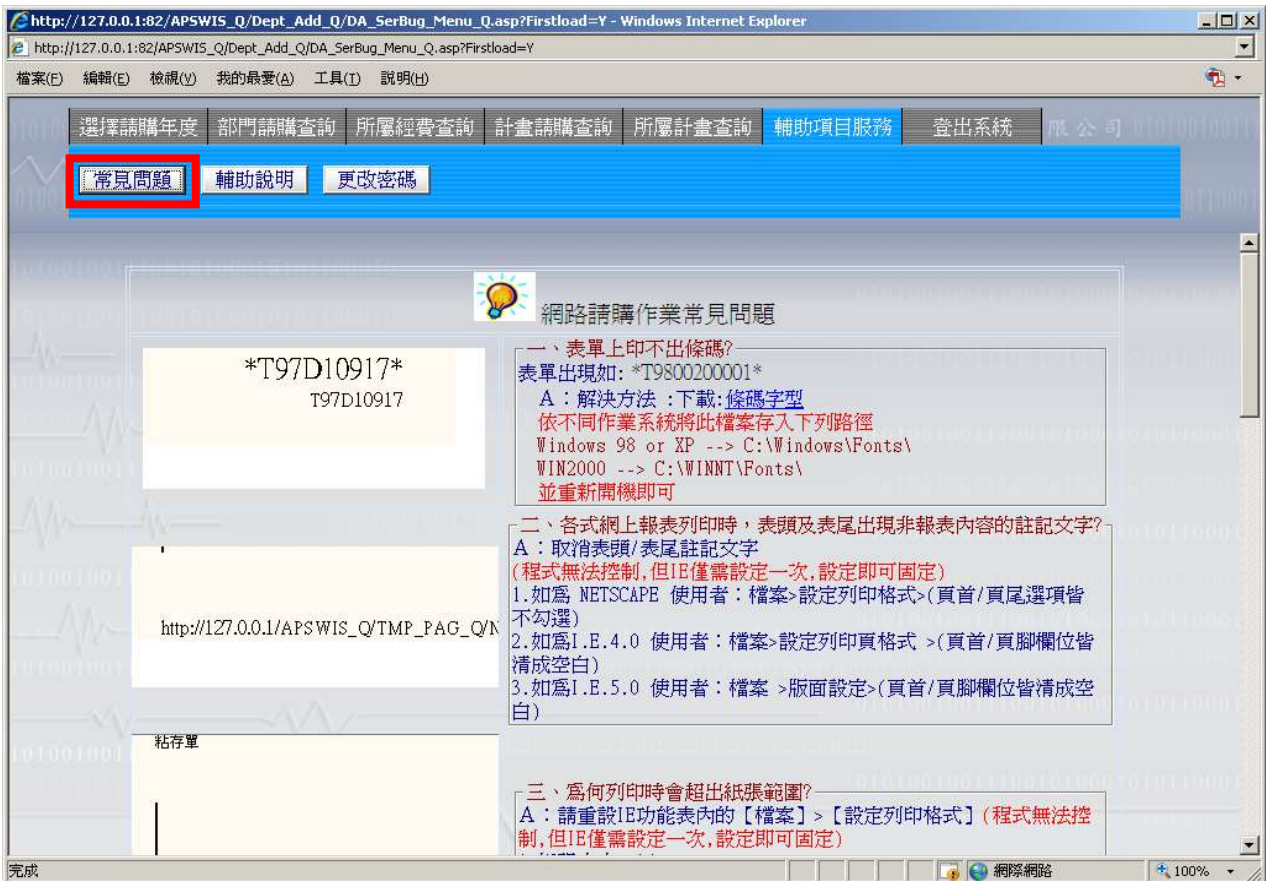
http://127.0.0.1:82/APSWIS_Q/Dept_Add_Q/DA_SerBug_Menu_Q.asp?Firstload=Y - Windows Internet Explorer

http://127.0.0.1:82/APSWIS_Q/Dept_Add_Q/DA_SerBug_Menu_Q.asp?Firstload=Y

檔案(F) 編輯(E) 檢視(V) 我的最愛(A) 工具(T) 說明(H)

選擇請購年度 部門請購查詢 所屬經費查詢 計畫請購查詢 所屬計畫查詢 輔助項目服務 登出系統 限公司

常見問題 輔助說明 更改密碼

網路請購作業常見問題

*T97D10917*
T97D10917

一、表單上印不出條碼?
表單出現如: *T9800200001*
A:解決方法 :下載:條碼字型
依不同作業系統將此檔案存入下列路徑
Windows 98 or XP --> C:\Windows\Fonts\
WIN2000 --> C:\WINNT\Fonts\
並重新開機即可

http://127.0.0.1/APSWIS_Q/TMP_PAG_Q/N

二、各式網上報表列印時,表頭及表尾出現非報表內容的註記文字?
A:取消表頭/表尾註記文字
(程式無法控制,但IE僅需設定一次,設定即可固定)
1.如爲 NETSCAPE 使用者:檔案>設定列印格式>(頁首/頁尾選項皆不勾選)
2.如爲I.E.4.0 使用者:檔案>設定列印頁格式 >(頁首/頁腳欄位皆清成空白)
3.如爲I.E.5.0 使用者:檔案 >版面設定>(頁首/頁腳欄位皆清成空白)

粘存單

三、爲何列印時會超出紙張範圍?
A:請重設IE功能表內的【檔案】>【設定列印格式】(程式無法控制,但IE僅需設定一次,設定即可固定)
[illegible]

完成 網際網路 100%